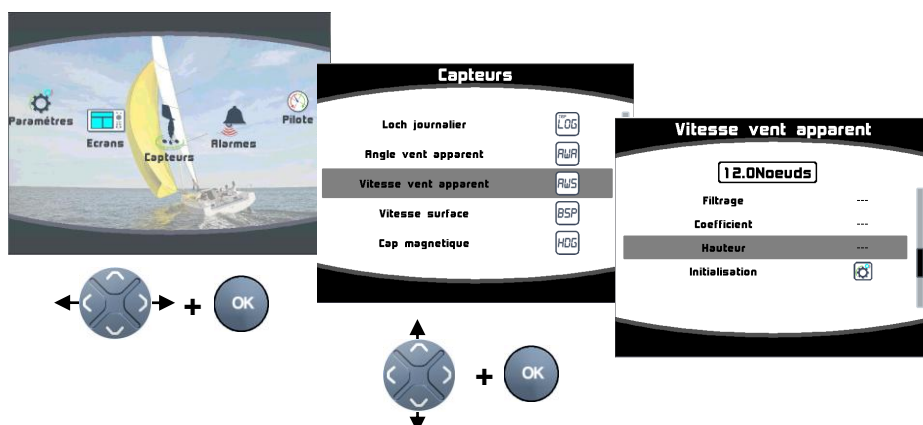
Paramètres
Ecrans
Capteurs
Alarmes
Pilote

OK

Capteurs
Loch journalier LOG
Angle vent apparent AWA
Vitesse vent apparent AWS
Vitesse surface BSP
Cap magnetique HDG

OK

Vitesse vent apparent
12.0Noeuds
| Filtrage | --- |
|---|---|
| Coefficient | --- |
| Hauteur | --- |
| Initialisation | |